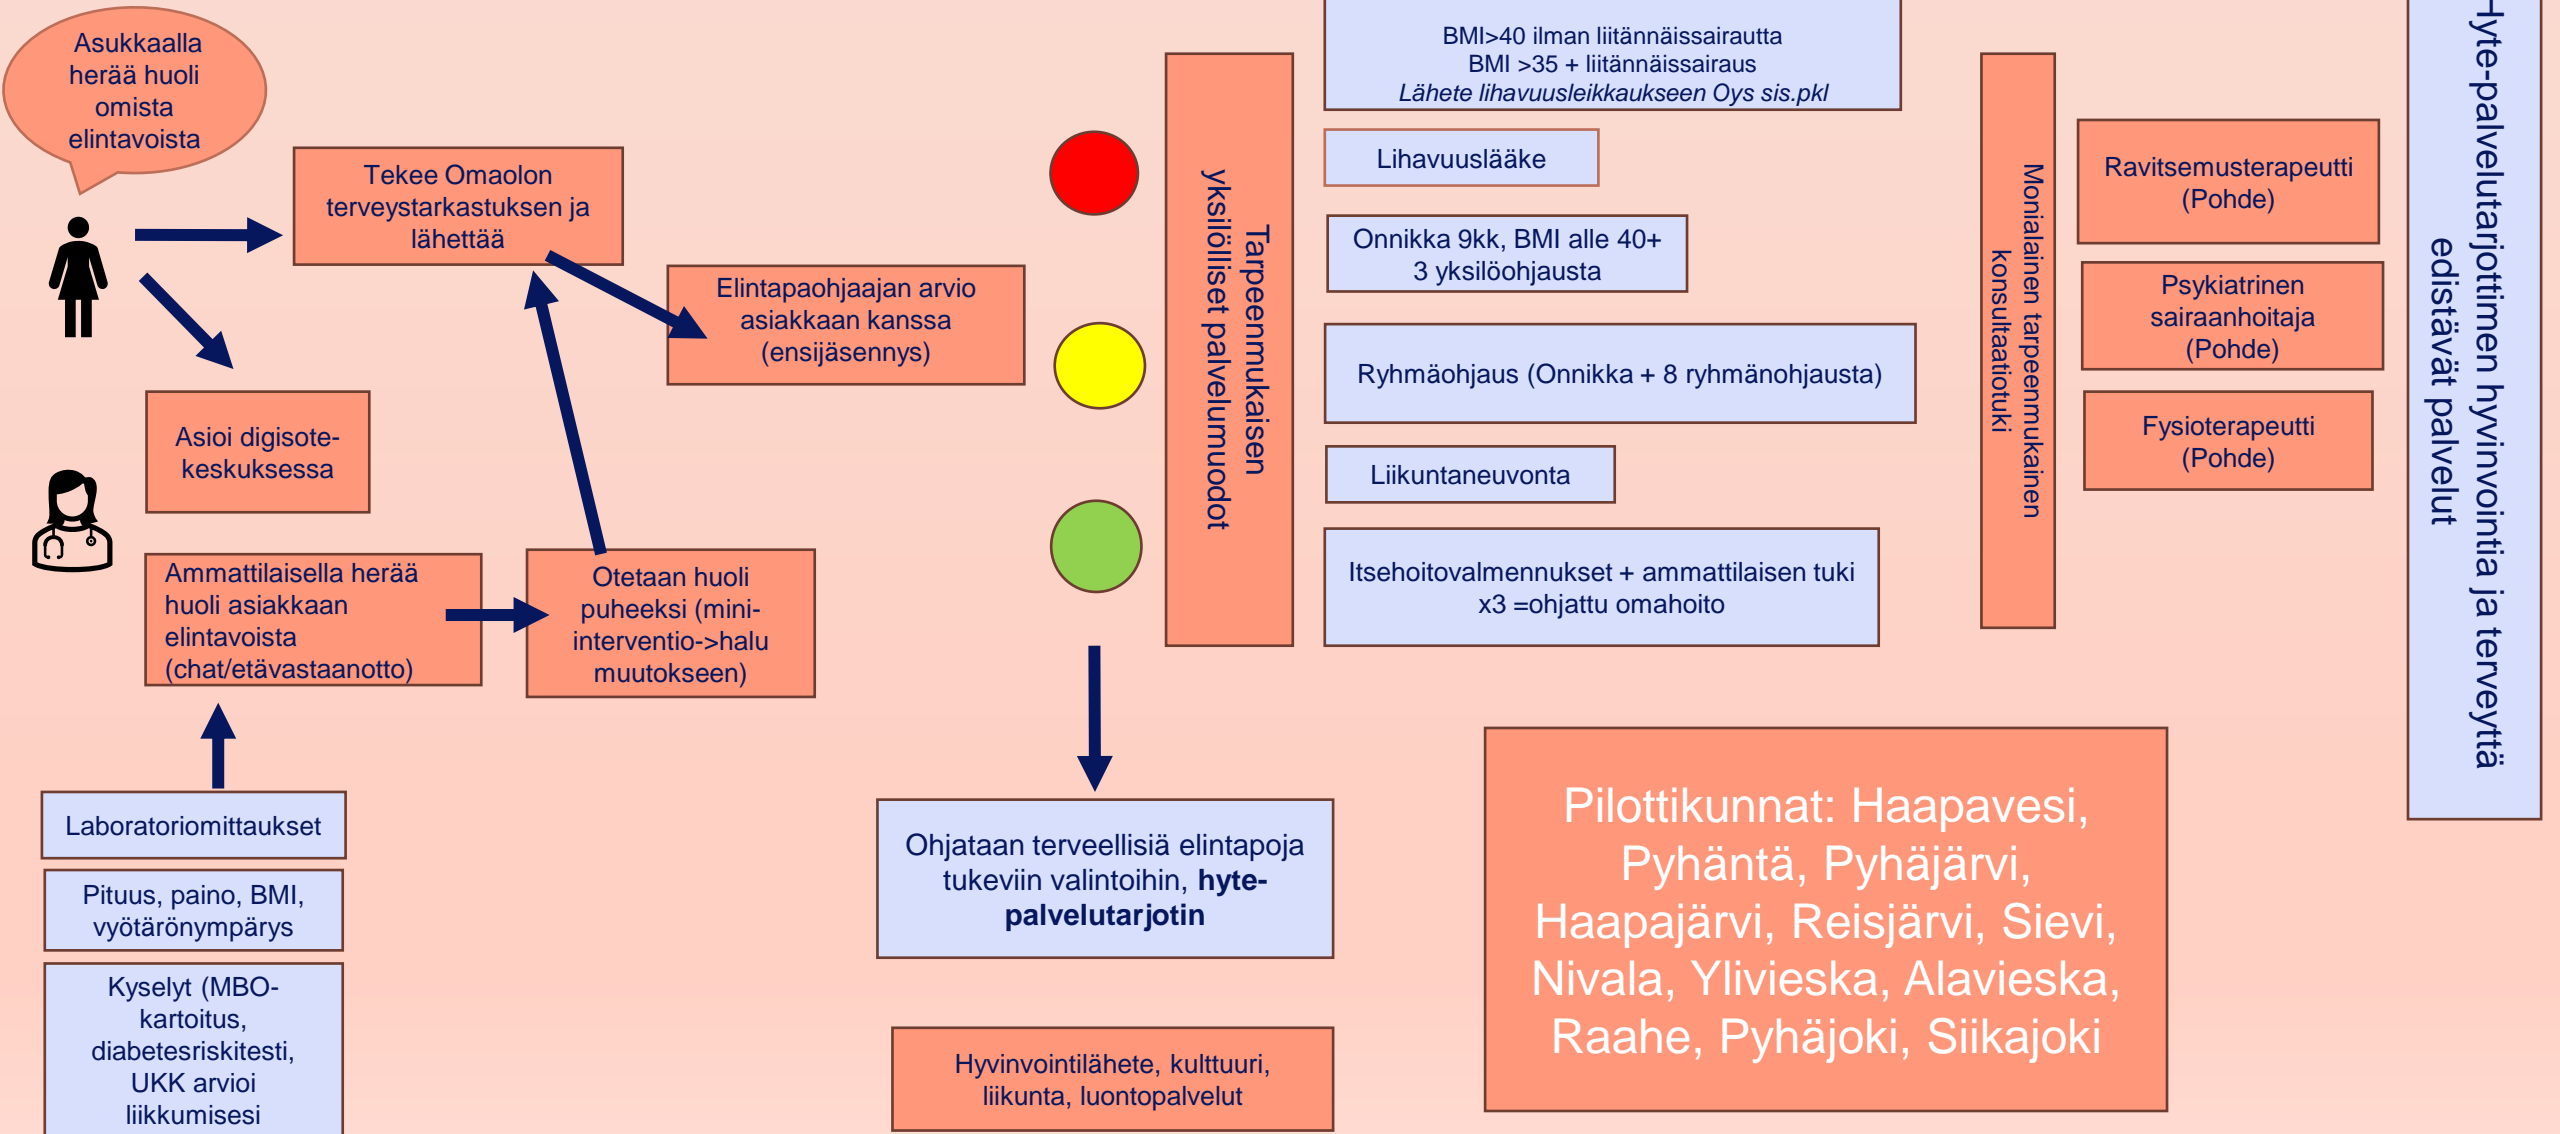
Asukkaalla herää huoli omista elintavoista

Tekee Omaolon terveystarkastuksen ja lähettää

Elintapaohjaajan arvio asiakkaan kanssa (ensijäsennys)

Asioi digisote-keskuksessa

Ammattilaisella herää huoli asiakkaan elintavoista (chat/etävastaanotto)

Otetaan huoli puheeksi (mini-interventio->halu muutokseen)

Laboratoriomittaukset

Pituus, paino, BMI, vyötärönympärys

Kyselyt (MBO-kartoitus, diabetesriskitesti, UKK arvioi liikkumisesi

Tarpeenmukaisen yksilölliset palvelumuodot

BMI>40 ilman liitännäissairautta
BMI >35 + liitännäissairaus
*Lähete lihavuusleikkaukseen Oys sis.pkl*

Lihavuuslääke

Onnikka 9kk, BMI alle 40+ 3 yksilöohjausta

Ryhmäohjaus (Onnikka + 8 ryhmänohjausta)

Liikuntaneuvonta

Itsehoitovalmennukset + ammattilaisen tuki x3 =ohjattu omahoito

Monialainen tarpeenmukainen konsultaatiotuki

Ravitsemusterapeutti (Pohde)

Psykiatrinen sairaanhoitaja (Pohde)

Fysioterapeutti (Pohde)

Hyte-palvelutarjottimen hyvinvointia ja terveyttä edistävät palvelut

Ohjataan terveellisiä elintapoja tukeviin valintoihin, **hyte-palvelutarjotin**

Hyvinvointilähete, kulttuuri, liikunta, luontopalvelut

Pilottikunnat: Haapavesi, Pyhäntä, Pyhäjärvi, Haapajärvi, Reisjärvi, Sievi, Nivala, Ylivieska, Alavieska, Raahe, Pyhäjoki, Siikajoki